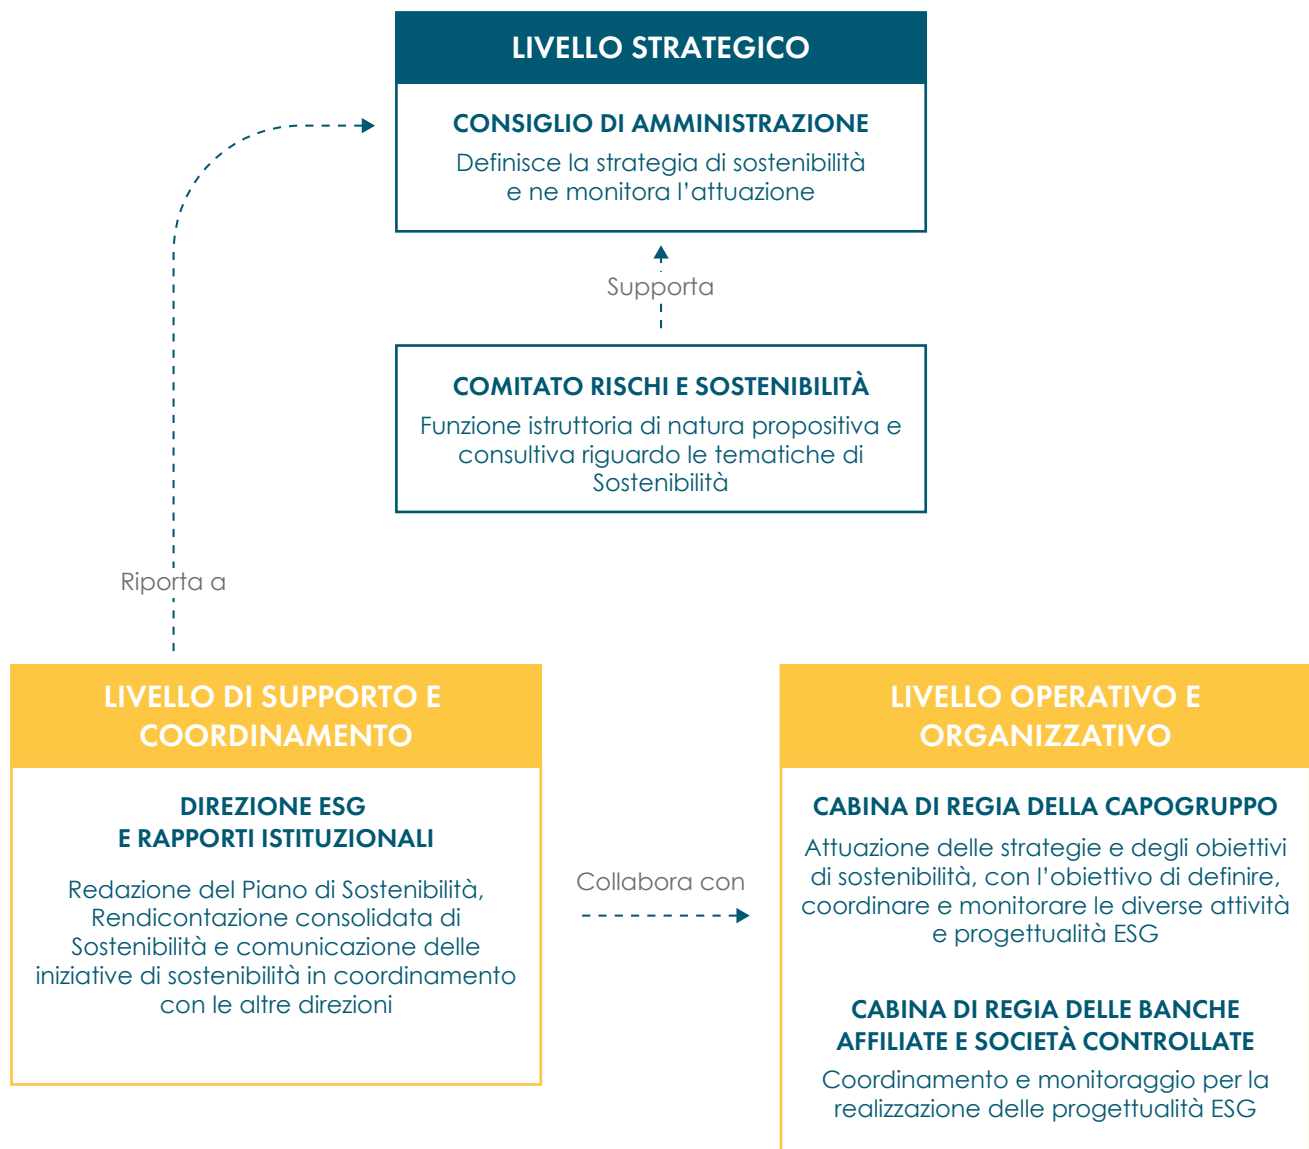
LIVELLO STRATEGICO

CONSIGLIO DI AMMINISTRAZIONE

Definisce la strategia di sostenibilità e ne monitora l'attuazione

Supporta

COMITATO RISCHI E SOSTENIBILITÀ

Funzione istruttoria di natura propositiva e consultiva riguardo le tematiche di Sostenibilità

Riporta a

LIVELLO DI SUPPORTO E COORDINAMENTO

DIREZIONE ESG
E RAPPORTI ISTITUZIONALI

Redazione del Piano di Sostenibilità, Rendicontazione consolidata di Sostenibilità e comunicazione delle iniziative di sostenibilità in coordinamento con le altre direzioni

Collabora con

LIVELLO OPERATIVO E ORGANIZZATIVO

CABINA DI REGIA DELLA CAPOGRUPPO

Attuazione delle strategie e degli obiettivi di sostenibilità, con l'obiettivo di definire, coordinare e monitorare le diverse attività e progettualità ESG

CABINA DI REGIA DELLE BANCHE AFFILIATE E SOCIETÀ CONTROLLATE

Coordinamento e monitoraggio per la realizzazione delle progettualità ESG